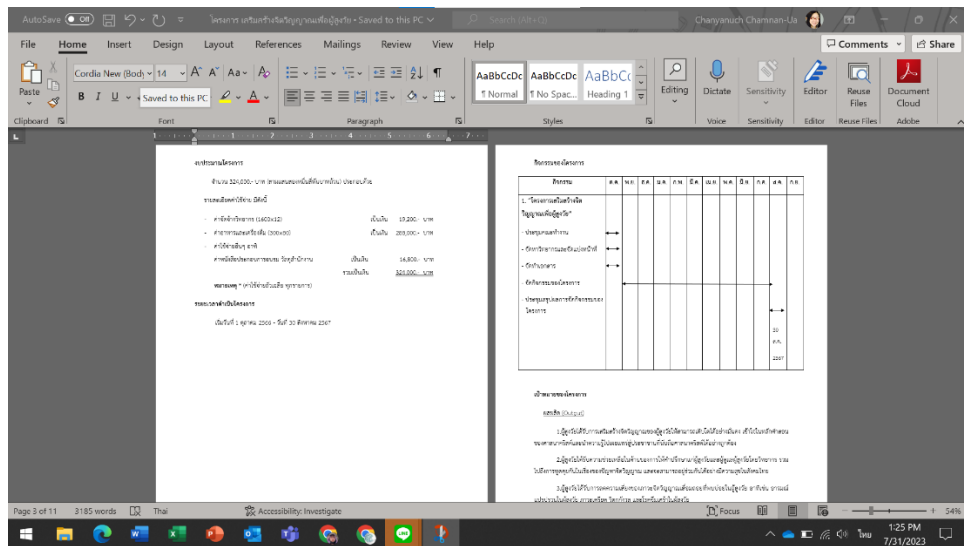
AutoSave Off
โครงการ เสริมสร้างจิตวิญญาณเพื่อผู้สูงวัย • Saved to this PC
Search (Alt+Q)
Chanyanuch Chamnan-Ua

File Home Insert Design Layout References Mailings Review View Help
Comments Share

Paste
Cordia New (Body) 14
Saved to this PC
AaBbCcDc ¶ Normal
AaBbCcDc ¶ No Spac...
AaBbCc Heading 1
Editing
Dictate
Sensitivity
Editor
Reuse Files
Document Cloud
Clipboard Font Paragraph Styles Voice Sensitivity Editor Reuse Files Adobe

งบประมาณโครงการ

จำนวน 324,000.- บาท (สามแสนสองหมื่นสี่พันบาทถ้วน) ประกอบด้วย

รายละเอียดค่าใช้จ่าย มีดังนี้

- ค่าจัดจ้างวิทยากร (1600x12) เป็นเงิน 19,200.- บาท
- ค่าอาหารและเครื่องดื่ม (300x60) เป็นเงิน 288,000.- บาท
- ค่าใช้จ่ายอื่นๆ อาทิ
ค่าหนังสือประกอบการอบรม วัสดุสำนักงาน เป็นเงิน 16,800.- บาท
รวมเป็นเงิน 324,000.- บาท

หมายเหตุ * (ค่าใช้จ่ายถัวเฉลี่ย ทุกรายการ)

ระยะเวลาดำเนินโครงการ

เริ่มวันที่ 1 ตุลาคม 2566 - วันที่ 30 สิงหาคม 2567

กิจกรรมของโครงการ

| กิจกรรม | ต.ค. | พ.ย. | ธ.ค. | ม.ค. | ก.พ. | มี.ค. | เม.ย. | พ.ค. | มิ.ย. | ก.ค. | ส.ค. | ก.ย. |
|---|---|---|---|---|---|---|---|---|---|---|---|---|
| 1. "โครงการเสริมสร้างจิตวิญญาณเพื่อผู้สูงวัย" | | | | | | | | | | | | |
| - ประชุมคณะทำงาน | | | | | | | | | | | | |
| - จัดหาวิทยากรและจัดแผนปฏิบัติ | | | | | | | | | | | | |
| - จัดทำเอกสาร | | | | | | | | | | | | |
| - จัดกิจกรรมของโครงการ | | | | | | | | | | | | |
| - ประชุมสรุปผลการจัดกิจกรรมของโครงการ | | | | | | | | | | | 30 ส.ค. 2567 | |

เป้าหมายของโครงการ

ผลผลิต (Output)

1.ผู้สูงวัยได้รับการเสริมสร้างจิตวิญญาณของผู้สูงวัยให้สามารถเข้าใจได้อย่างถ่องแท้ เข้าใจในหลักคำสอนของศาสนาหลักคุณค่าความรู้ในตนเองทนุประชาชาทางทั้งในศาสนาหลักที่ได้อย่างถูกต้อง

2.ผู้สูงวัยได้รับความช่วยเหลือในด้านของการให้คำปรึกษาแก่ผู้สูงวัยและผู้ดูแลผู้สูงวัยในโครงการ รวมไปถึงการพูดคุยกับในเรื่องของปัญหาจิตวิญญาณ และครอบครัวของผู้ร่วมกันได้อย่างมีความสุขในสังคมไทย

3.ผู้สูงวัยได้รับการจดความเสื่อมของการจิตวิญญาณเพื่อตนเองที่จะประโยชน์ผู้สูงวัย อาทิเช่น อารมณ์ แปรปรวนในสังคม การสมาธิสมาธิ โรคภัยต่าง และโรคอื่นที่ไม่ติดต่อได้

Page 3 of 11 3185 words Thai Accessibility: Investigate Focus 54%
1:25 PM 7/31/2023 ไทย